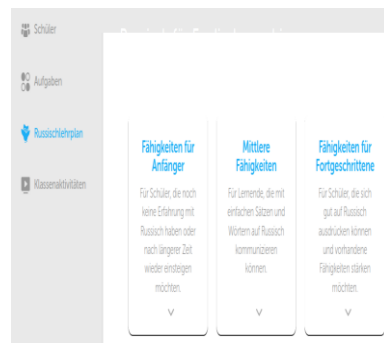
Schüler

Aufgaben

Russischlehrplan

Klassenaktivitäten

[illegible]

Fähigkeiten für Anfänger

Für Schüler, die noch keine Erfahrung mit Russisch haben oder nach längerer Zeit wieder einsteigen möchten.

Mittlere Fähigkeiten

Für Lernende, die mit einfachen Sätzen und Wörtern auf Russisch kommunizieren können.

Fähigkeiten für Fortgeschrittene

Für Schüler, die sich gut auf Russisch ausdrücken können und vorhandene Fähigkeiten stärken möchten.